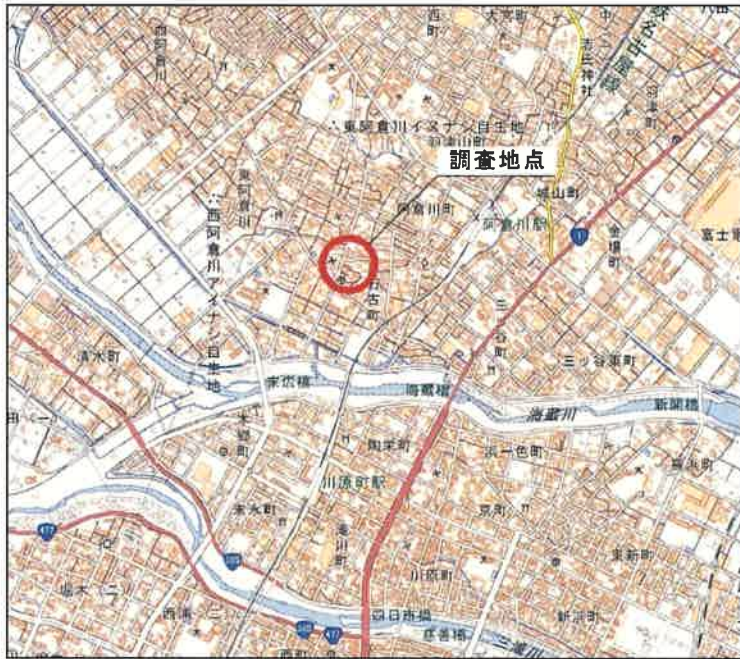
西町
大宮町
西阿倉川
東阿倉川イヌナシ自生地
調査地点
東阿倉川
西阿倉川アイナシ自生地
阿倉川町
阿倉川駅
垂坂山町
金場町
富士町
1
石古町
三ツ谷町
三ツ谷東町
清水町
末広橋
海蔵橋
海蔵川
新開橋
浜一色町
川原町駅
川原町
末永町
京町
東新町
新浜町
477
365
四日市橋
西浦
西町
坂木